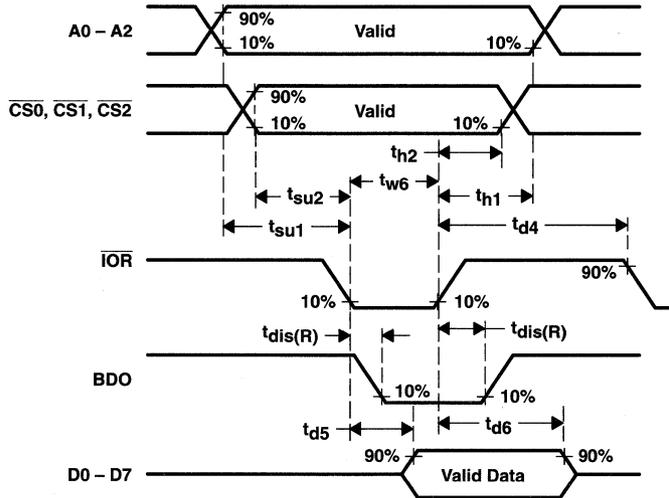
A0 – A2
90%
10%
Valid
10%

$\overline{CS0}$, $\overline{CS1}$, $\overline{CS2}$
90%
10%
Valid
10%

$t_{h2}$
$t_{su2}$
$t_{w6}$
$t_{h1}$
$t_{su1}$
$t_{d4}$

$\overline{IOR}$
90%
10%
10%

$t_{dis(R)}$
$t_{dis(R)}$

BDO
10%
10%

$t_{d5}$
$t_{d6}$

D0 – D7
90%
Valid Data
90%